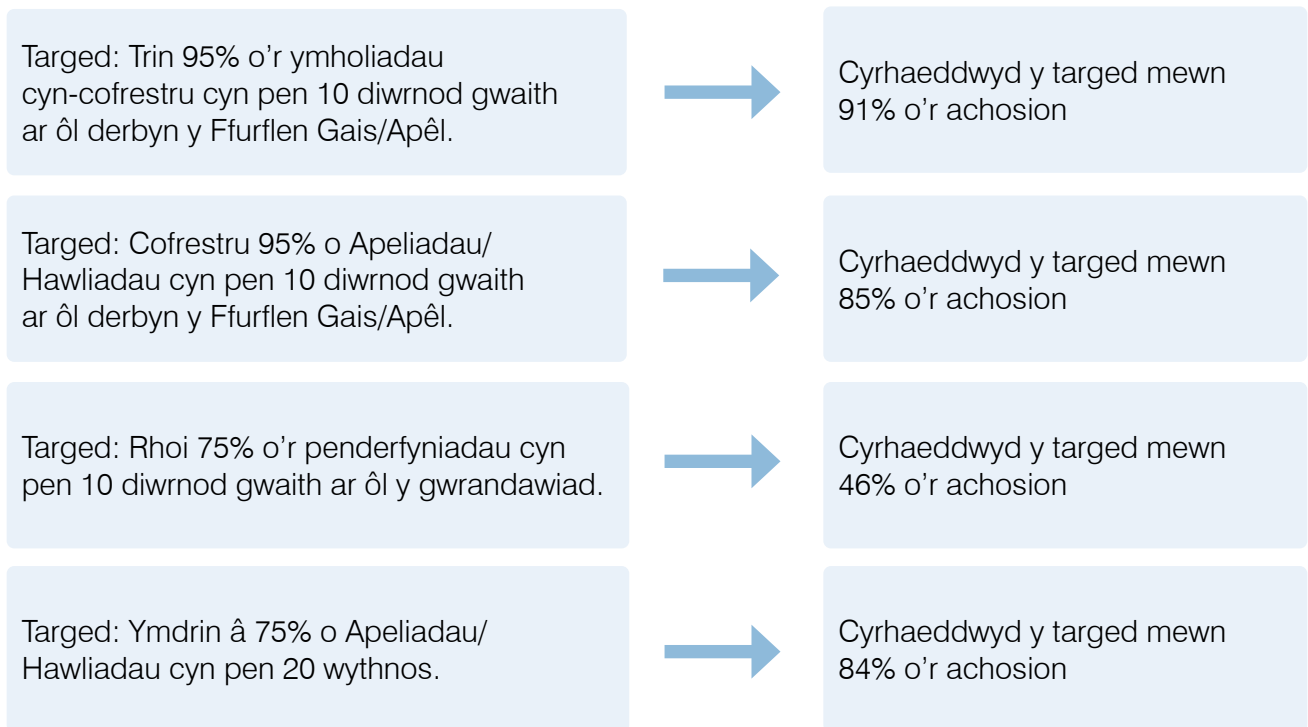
Targed: Trin 95% o’r ymholiadau cyn-cofrestru cyn pen 10 diwrnod gwaith ar ôl derbyn y Ffurflen Gais/Apêl.

Cyrhaeddwyd y targed mewn 91% o’r achosion

Targed: Cofrestru 95% o Apeliadau/ Hawliadau cyn pen 10 diwrnod gwaith ar ôl derbyn y Ffurflen Gais/Apêl.

Cyrhaeddwyd y targed mewn 85% o’r achosion

Targed: Rhoi 75% o’r penderfyniadau cyn pen 10 diwrnod gwaith ar ôl y gwrandawiad.

Cyrhaeddwyd y targed mewn 46% o’r achosion

Targed: Ymdrin â 75% o Apeliadau/ Hawliadau cyn pen 20 wythnos.

Cyrhaeddwyd y targed mewn 84% o’r achosion